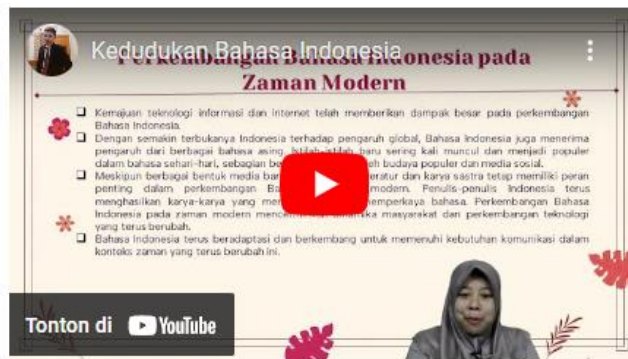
Kedudukan Bahasa Indonesia

Perkembangan Bahasa Indonesia pada Zaman Modern

Kemajuan teknologi informasi dan internet telah memberikan dampak besar pada perkembangan Bahasa Indonesia.

Dengan semakin terbukanya Indonesia terhadap pengaruh global, Bahasa Indonesia juga menerima pengaruh dari berbagai bahasa asing. Istilah-istilah baru sering kali muncul dan menjadi populer dalam bahasa sehari-hari, sebagian be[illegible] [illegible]eh budaya populer dan media sosial.

Meskipun berbagai bentuk media bar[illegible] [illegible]eratur dan karya sastra tetap memiliki peran penting dalam perkembangan Ba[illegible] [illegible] modern. Penulis-penulis Indonesia terus menghasilkan karya-karya yang me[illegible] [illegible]emperkaya bahasa. Perkembangan Bahasa Indonesia pada zaman modern mencer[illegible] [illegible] masyarakat dan perkembangan teknologi yang terus berubah.

Bahasa Indonesia terus beradaptasi dan berkembang untuk memenuhi kebutuhan komunikasi dalam konteks zaman yang terus berubah ini.

Tonton di YouTube